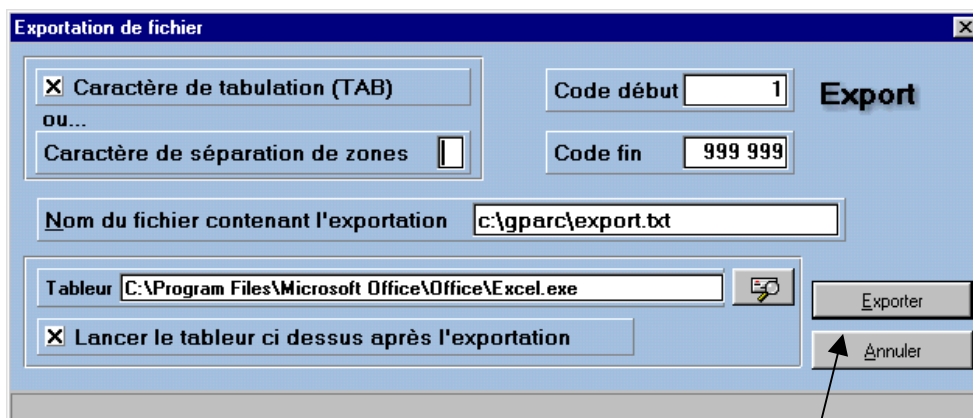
Exportation de fichier

☒ Caractère de tabulation (TAB)

ou...

Caractère de séparation de zones

Code début 1

Code fin 999 999

Export

Nom du fichier contenant l'exportation c:\gparc\export.txt

Tableur C:\Program Files\Microsoft Office\Office\Excel.exe

☒ Lancer le tableur ci dessus après l'exportation

Exporter

Annuler